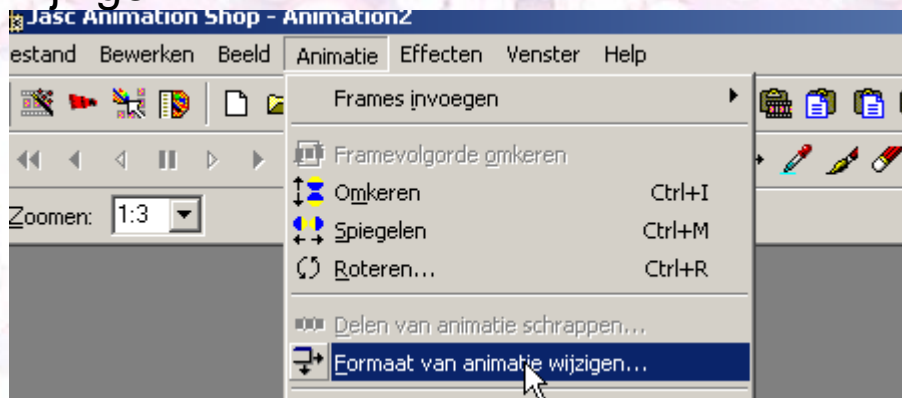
Jasc Animation Shop - Animation2

estand Bewerken Beeld Animatie Effecten Venster Help

Zoomen: 1:3

Frames invoegen
Framevolgorde omkeren
Omkeren Ctrl+I
Spiegelen Ctrl+M
Roteren... Ctrl+R
Delen van animatie schrappen...
Formaat van animatie wijzigen...